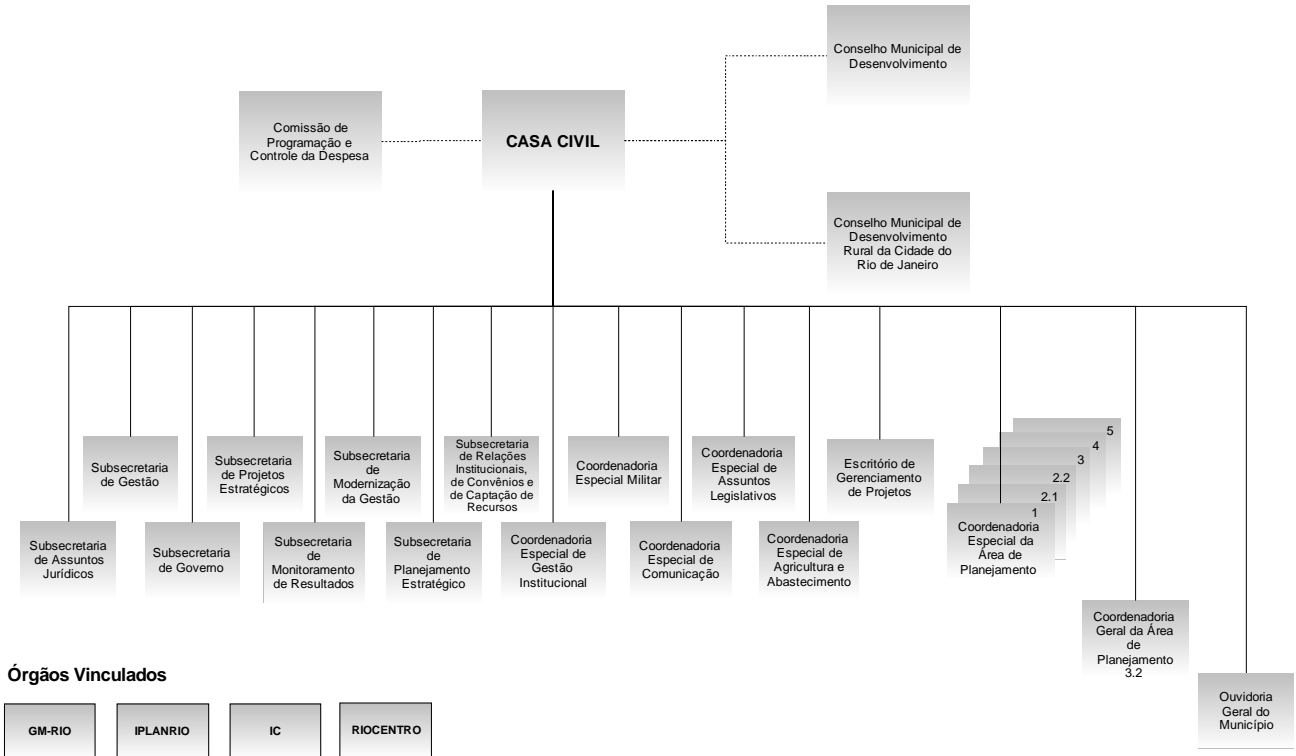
Conselho Municipal de Desenvolvimento

Comissão de Programação e Controle da Despesa

CASA CIVIL

Conselho Municipal de Desenvolvimento Rural da Cidade do Rio de Janeiro

Subsecretaria de Assuntos Jurídicos

Subsecretaria de Gestão

Subsecretaria de Governo

Subsecretaria de Projetos Estratégicos

Subsecretaria de Monitoramento de Resultados

Subsecretaria de Modernização da Gestão

Subsecretaria de Planejamento Estratégico

Subsecretaria de Relações Institucionais, de Convênios e de Captação de Recursos

Coordenadoria Especial de Gestão Institucional

Coordenadoria Especial Militar

Coordenadoria Especial de Comunicação

Coordenadoria Especial de Assuntos Legislativos

Coordenadoria Especial de Agricultura e Abastecimento

Escritório de Gerenciamento de Projetos

5
4
3
2.2
2.1
1
Coordenadoria Especial da Área de Planejamento

Coordenadoria Geral da Área de Planejamento 3.2

Ouvidoria Geral do Município

Órgãos Vinculados

GM-RIO

IPLANRIO

IC

RIOCENTRO